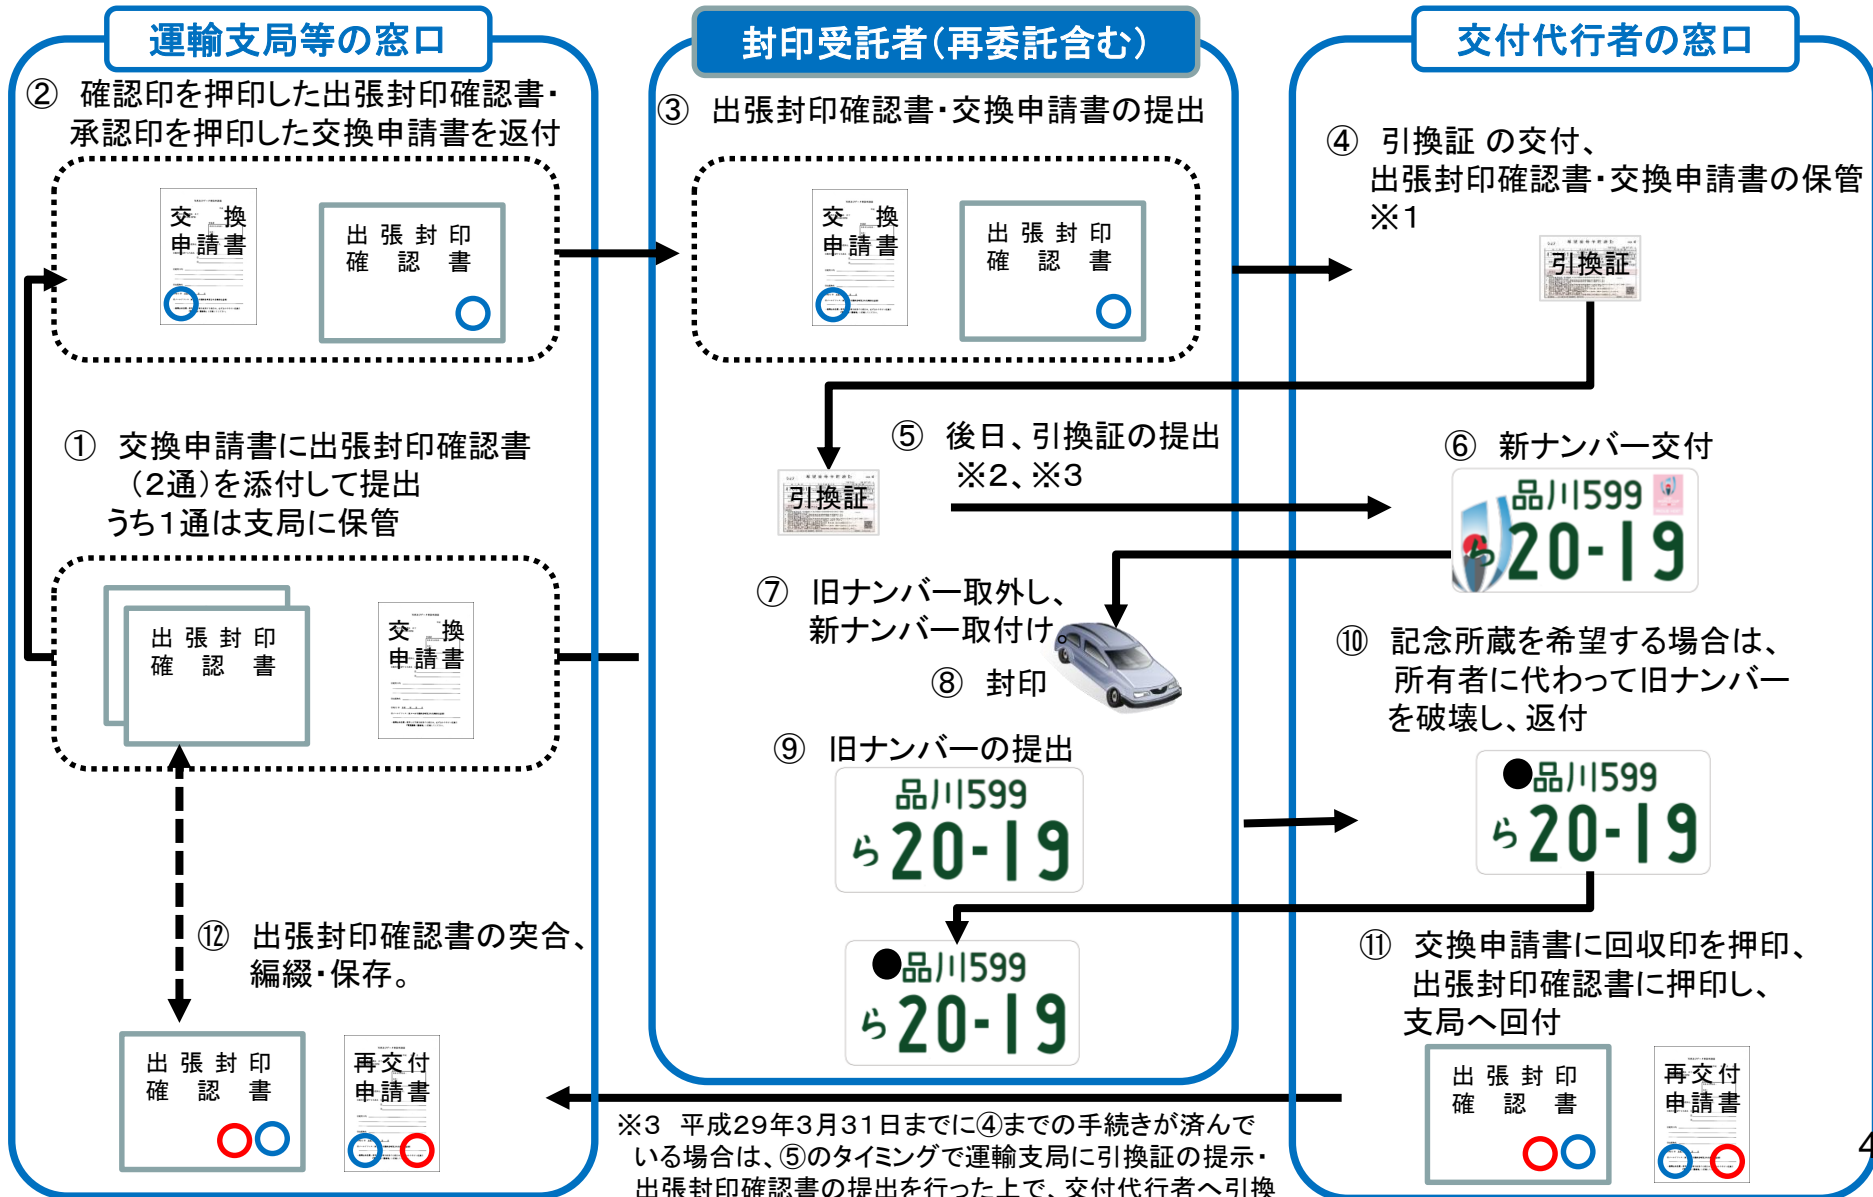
運輸支局等の窓口

封印受託者(再委託含む)

交付代行者の窓口

② 確認印を押印した出張封印確認書・承認印を押印した交換申請書を返付

交 換 申請書

出 張 封 印 確 認 書

③ 出張封印確認書・交換申請書の提出

交 換 申請書

出 張 封 印 確 認 書

④ 引換証 の交付、出張封印確認書・交換申請書の保管 ※1

引換証

① 交換申請書に出張封印確認書(2通)を添付して提出 うち1通は支局に保管

⑤ 後日、引換証の提出 ※2、※3

引換証

⑥ 新ナンバー交付

品川599 ら 20-19

出 張 封 印 確 認 書

交 換 申請書

⑦ 旧ナンバー取外し、新ナンバー取付け

⑧ 封印

⑩ 記念所蔵を希望する場合は、所有者に代わって旧ナンバーを破壊し、返付

⑨ 旧ナンバーの提出

品川599 ら 20-19

●品川599 ら 20-19

⑫ 出張封印確認書の突合、編綴・保存。

●品川599 ら 20-19

⑪ 交換申請書に回収印を押印、出張封印確認書に押印し、支局へ回付

出 張 封 印 確 認 書

再交付 申請書

出 張 封 印 確 認 書

再交付 申請書

※3 平成29年3月31日までに④までの手続きが済んでいる場合は、⑤のタイミングで運輸支局に引換証の提示・出張封印確認書の提出を行った上で、交付代行者へ引換

4